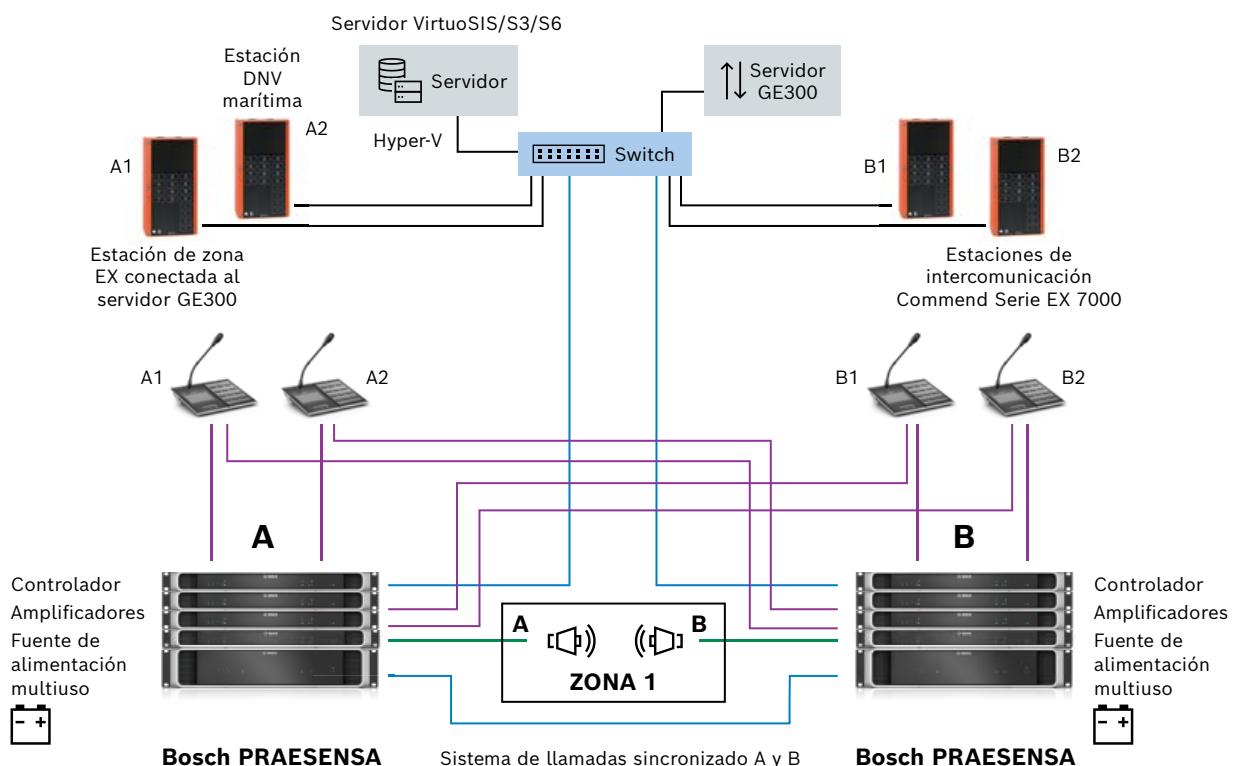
Servidor VirtuoSIS/S3/S6

Servidor

Estación DNV marítima

A2

A1

Hyper-V

Switch

Servidor GE300

B1

B2

Estación de zona EX conectada al servidor GE300

Estaciones de intercomunicación Commend Serie EX 7000

A1

A2

B1

B2

A

B

Controlador
Amplificadores
Fuente de alimentación multiuso

A

B

ZONA 1

Controlador
Amplificadores
Fuente de alimentación multiuso

Bosch PRAESENSA

Sistema de llamadas sincronizado A y B

Bosch PRAESENSA